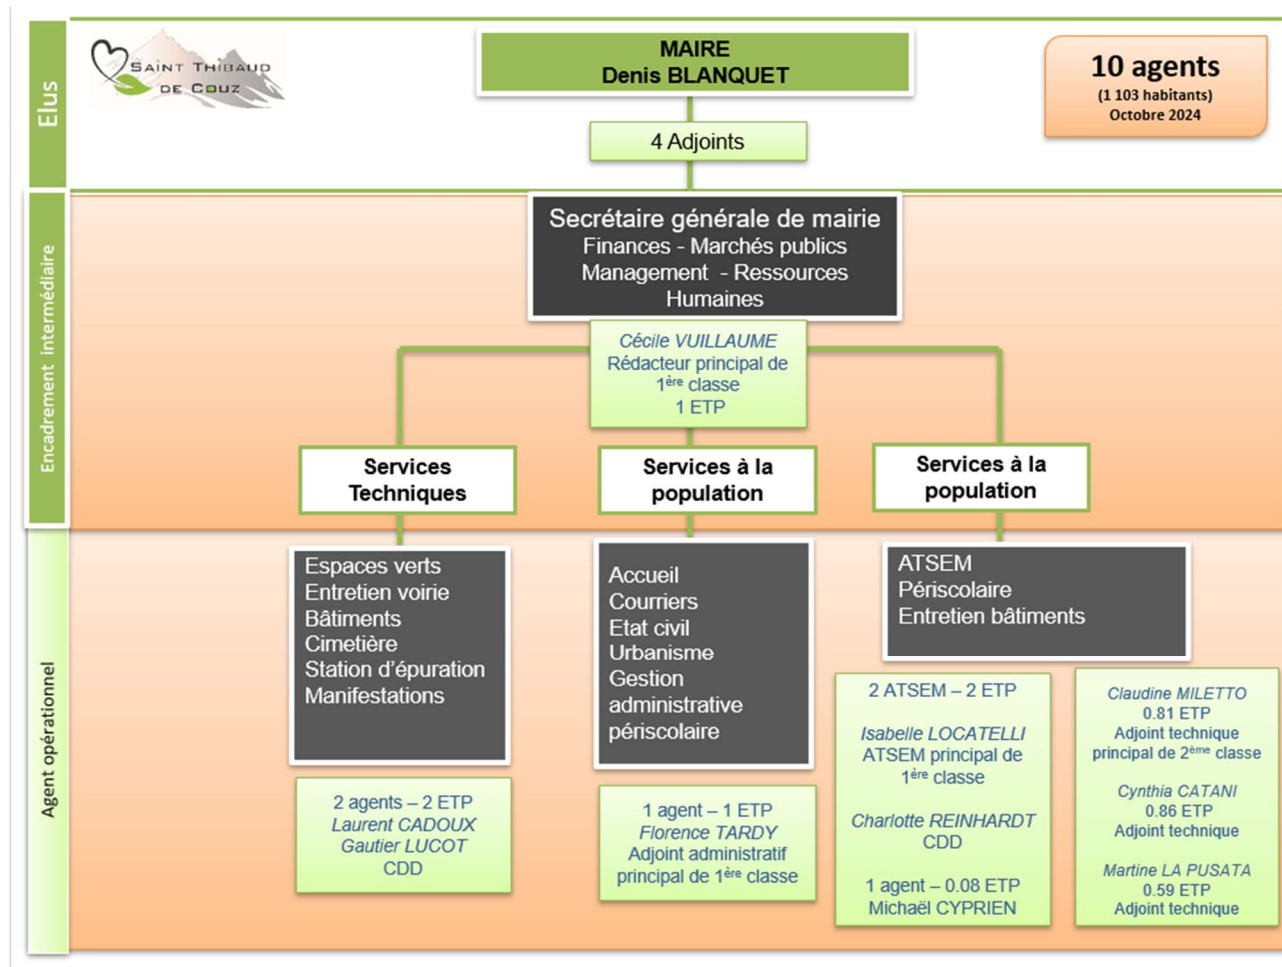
Elus

SAINT THIBAUD DE COUZ

MAIRE
Denis BLANQUET

10 agents
(1 103 habitants)
Octobre 2024

4 Adjoints

Encadrement intermédiaire

Secrétaire générale de mairie
Finances - Marchés publics
Management - Ressources Humaines

Cécile VUILLAUME
Rédacteur principal de $1^{ère}$ classe
1 ETP

Services Techniques

Services à la population

Services à la population

Agent opérationnel

Espaces verts
Entretien voirie
Bâtiments
Cimetière
Station d'épuration
Manifestations

2 agents – 2 ETP
Laurent CADOUX
Gautier LUCOT
CDD

Accueil
Courriers
Etat civil
Urbanisme
Gestion administrative périscolaire

1 agent – 1 ETP
Florence TARDY
Adjoint administratif principal de $1^{ère}$ classe

ATSEM
Périscolaire
Entretien bâtiments

2 ATSEM – 2 ETP

Isabelle LOCATELLI
ATSEM principal de $1^{ère}$ classe

Charlotte REINHARDT
CDD

1 agent – 0.08 ETP
Michaël CYPRIEN

Claudine MILETTO
0.81 ETP
Adjoint technique principal de $2^{ème}$ classe

Cynthia CATANI
0.86 ETP
Adjoint technique

Martine LA PUSATA
0.59 ETP
Adjoint technique